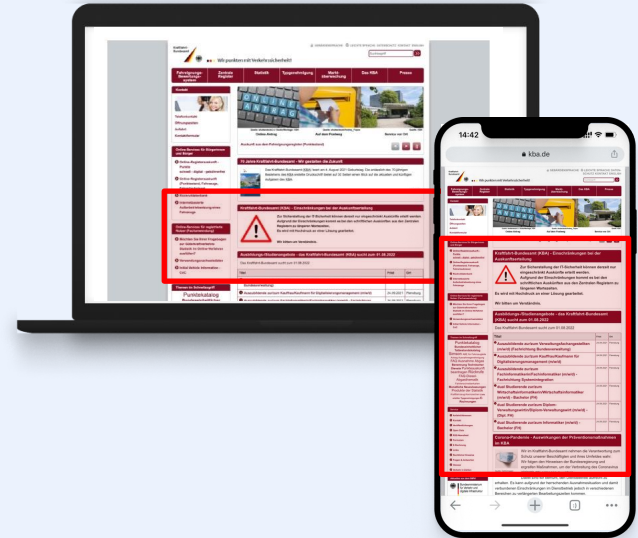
Wir punkten mit Verkehrssicherheit!

Fahrzeugzulassungen | Zentrale Register | Statistik | Typgenehmigung | Marktüberwachung | Das KBA | Presse

70 Jahre Kraftfahrt-Bundesamt – Wir gestalten die Zukunft

Kraftfahrt-Bundesamt (KBA) - Einschränkungen bei der Auskunftserteilung

Wir bitten um Verständnis.

Ausbildungs-/Studienangebote - das Kraftfahrt-Bundesamt (KBA) sucht zum 01.08.2022

Punktekatalog

14:42

kba.de

Kraftfahrt-Bundesamt (KBA) - Einschränkungen bei der Auskunftserteilung

Zur Sicherstellung der IT-Sicherheit können derzeit nur eingeschränkt Auskünfte erteilt werden. Aufgrund der Einschränkungen kommt es bei den zentralen Registern zu längeren Wartezeiten.

Es wird mit Hochdruck an einer Lösung gearbeitet.

Wir bitten um Verständnis.

Ausbildungs-/Studienangebote - das Kraftfahrt-Bundesamt (KBA) sucht zum 01.08.2022

Das Kraftfahrt-Bundesamt sucht zum 01.08.2022

Auszubildende zum/zur Verwaltungsfachangestellten (m/w/d) (Fachrichtung Bundesverwaltung)

Auszubildende zum/zur Kauffrau/Kaufmann für Digitalisierungsmanagement (m/w/d)

Auszubildende zum/zur Fachinformatiker/Fachinformatikerin (m/w/d) - Fachrichtung Systemintegration

dual Studierende zum/zur Wirtschaftsinformatiker/Wirtschaftsinformatikerin (m/w/d) - Bachelor (FH)

dual Studierende zum/zur Diplom-Verwaltungswirt/Diplom-Verwaltungswirtin (m/w/d) - (Dipl. FH)

dual Studierende zum/zur Verwaltungsinformatiker (m/w/d) - Bachelor (FH)

Corona-Pandemie - Auswirkungen der Präventionsmaßnahmen im KBA